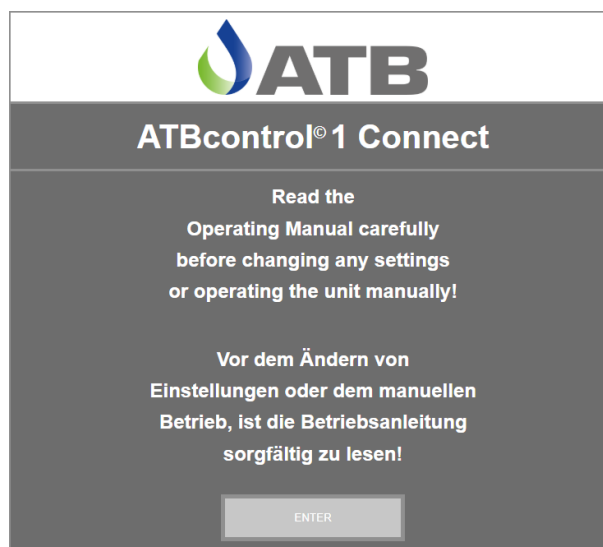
ATB

ATBcontrol© 1 Connect

Read the Operating Manual carefully before changing any settings or operating the unit manually!

Vor dem Ändern von Einstellungen oder dem manuellen Betrieb, ist die Betriebsanleitung sorgfältig zu lesen!

ENTER